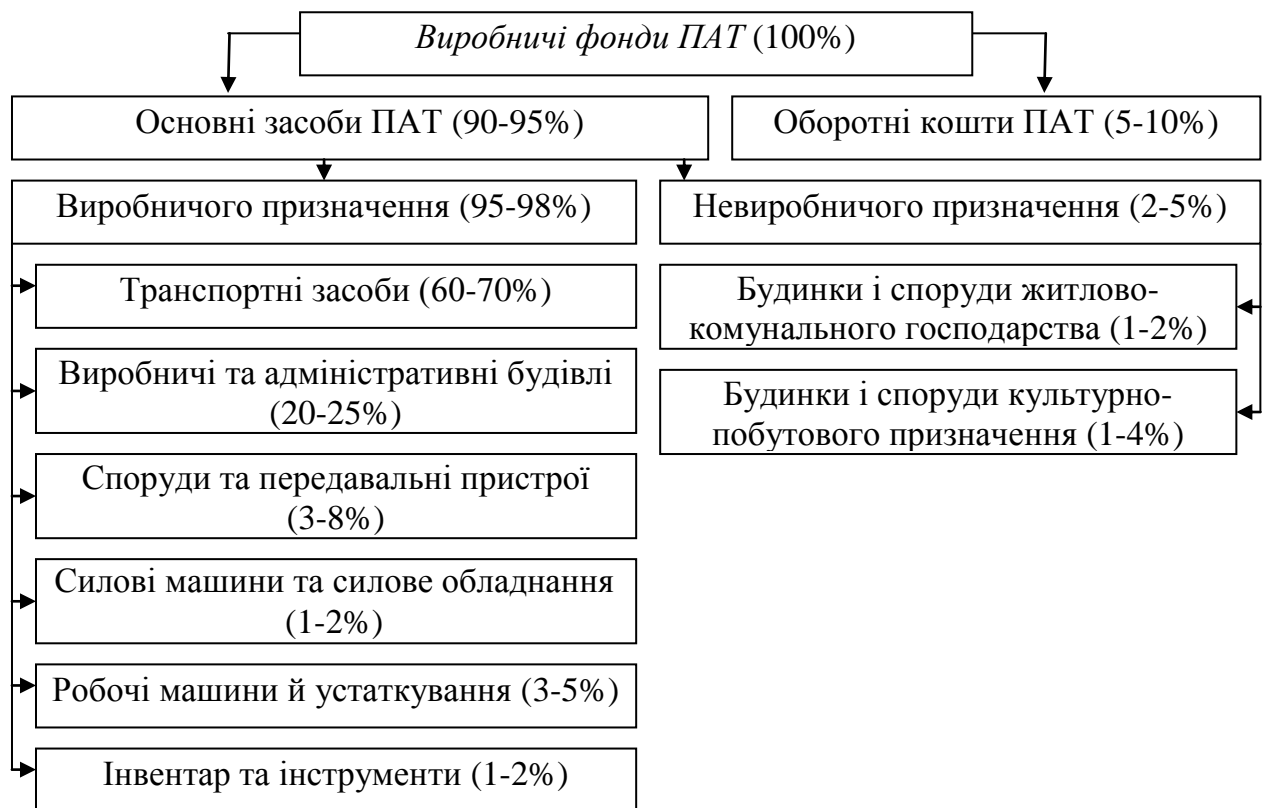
Виробничі фонди ПАТ (100%)

Основні засоби ПАТ (90-95%)

Оборотні кошти ПАТ (5-10%)

Виробничого призначення (95-98%)

Невиробничого призначення (2-5%)

Транспортні засоби (60-70%)

Виробничі та адміністративні будівлі (20-25%)

Споруди та передавальні пристрої (3-8%)

Силові машини та силове обладнання (1-2%)

Робочі машини й устаткування (3-5%)

Інвентар та інструменти (1-2%)

Будинки і споруди житлово-комунального господарства (1-2%)

Будинки і споруди культурно-побутового призначення (1-4%)